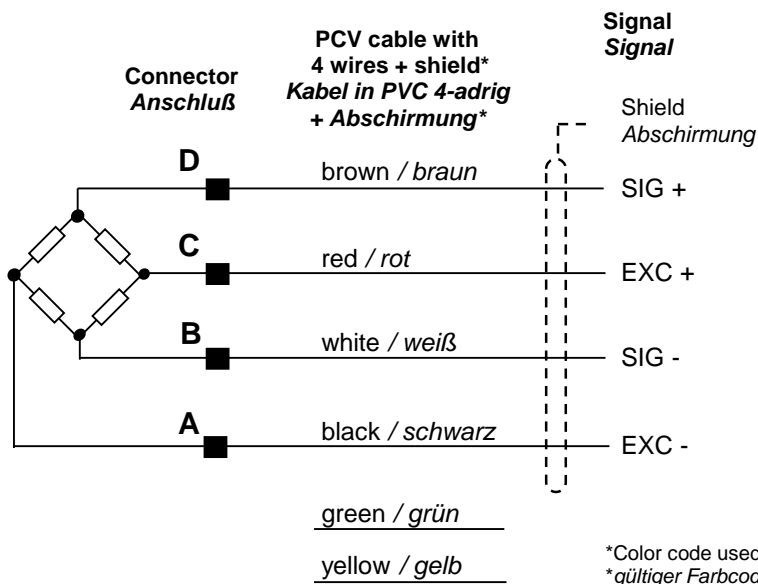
Connector
*Anschluß*

PCV cable with 4 wires + shield*
*Kabel in PVC 4-adrig + Abschirmung**

Signal
*Signal*

Shield
*Abschirmung*

D
brown / *braun*
SIG +

C
red / *rot*
EXC +

B
white / *weiß*
SIG -

A
black / *schwarz*
EXC -

green / *grün*

yellow / *gelb*

*Color code used
**gültiger Farbcod*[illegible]